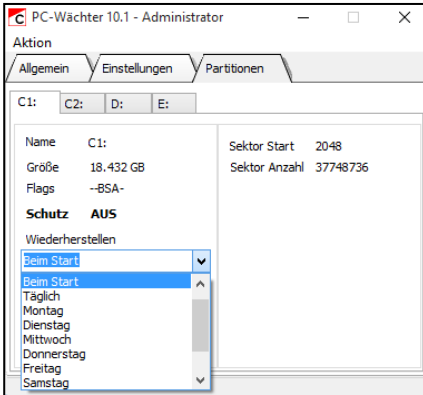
PC-Wächter 10.1 - Administrator

Aktion

Allgemein | Einstellungen | Partitionen

C1: | C2: | D: | E:

Name C1:
Größe 18.432 GB
Flags --BSA-

Schutz AUS

Wiederherstellen

Beim Start

Beim Start
Täglich
Montag
Dienstag
Mittwoch
Donnerstag
Freitag
Samstag

Sektor Start 2048
Sektor Anzahl 37748736